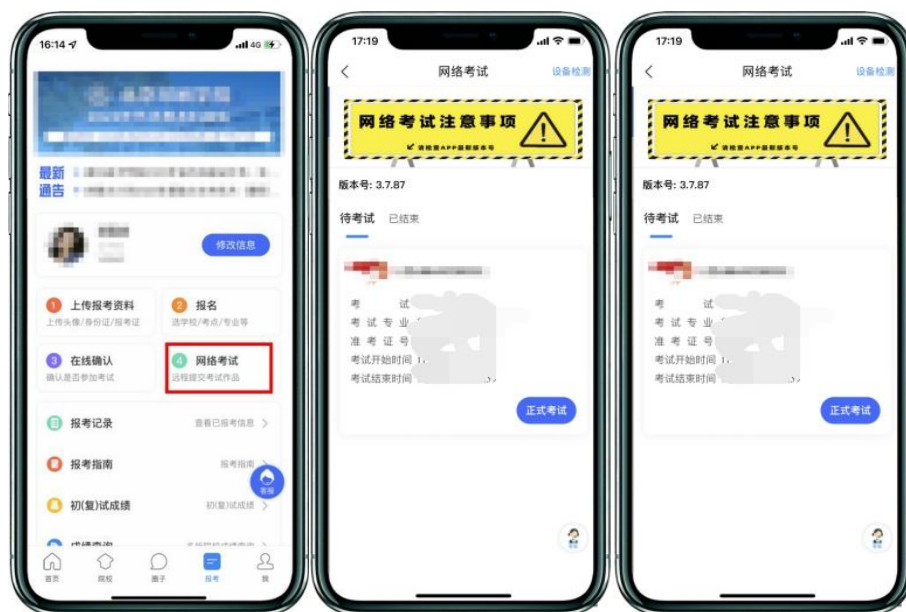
16:14
4G

最新通告

修改信息

1 上传报考资料
上传头像/身份证/报考证

2 报名
选学校/考点/专业等

3 在线确认
确认是否参加考试

4 网络考试
远程提交考试作品

报考记录
查看已报考信息 >

报考指南
报考指南 >

初(复)试成绩
初(复)试成绩 >

客服

首页
院校
圈子
报考
我

17:19
<
网络考试
设备检测

网络考试注意事项

版本号: 3.7.87

待考试
已结束

考 试
考试专业
准考证号
考试开始时间
考试结束时间

正式考试

17:19
<
网络考试
设备检测

网络考试注意事项

版本号: 3.7.87

待考试
已结束

考 试
考试专业
准考证号
考试开始时间
考试结束时间

正式考试